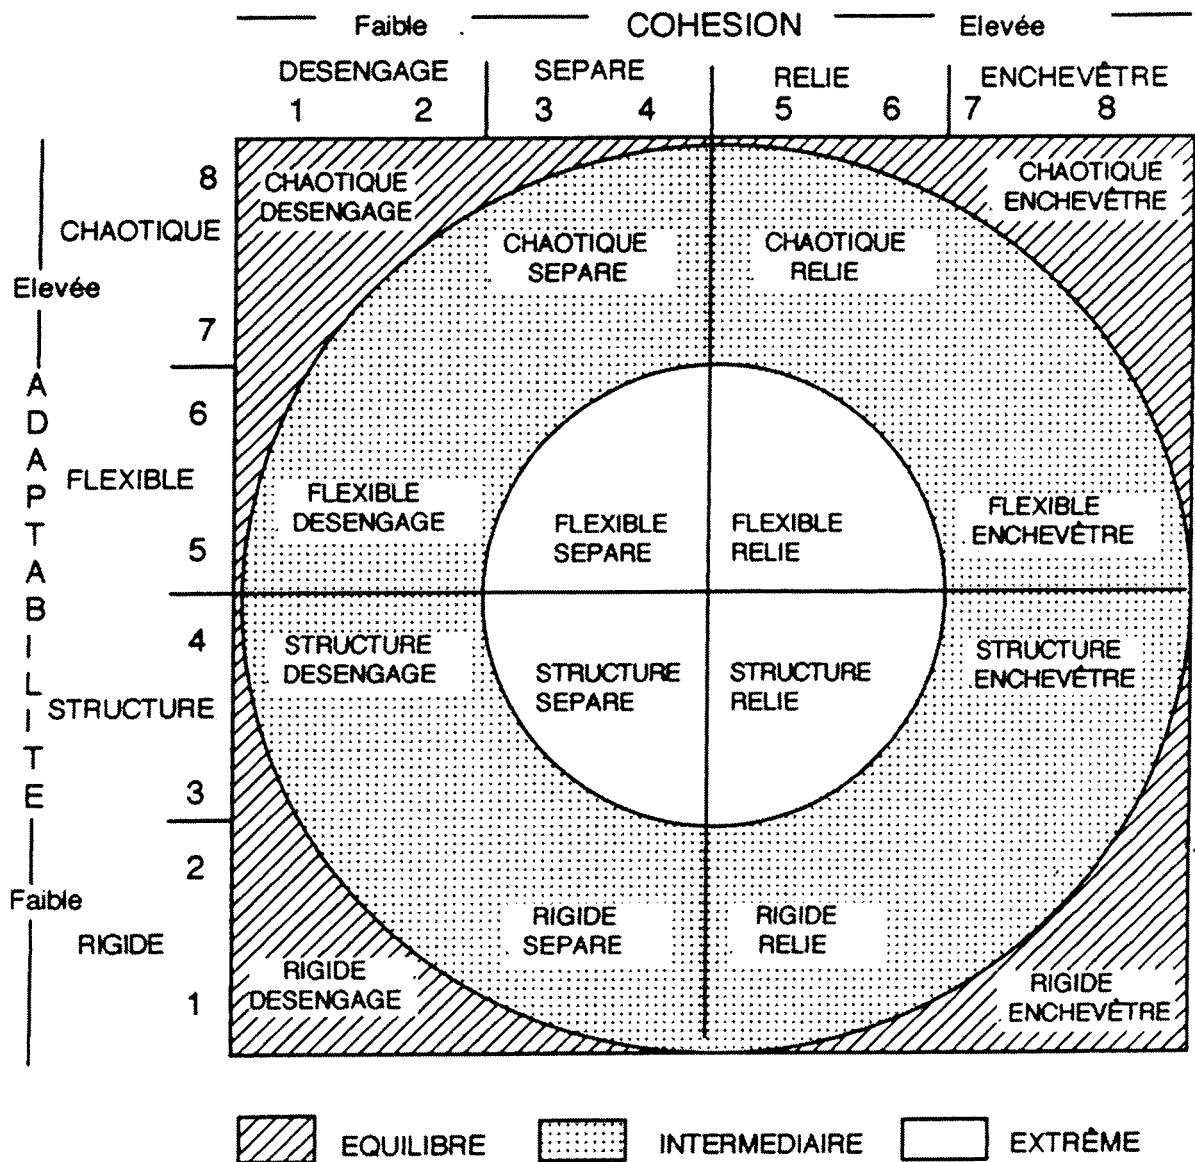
Faible COHESION Elevée

DESENGAGE SEPARE RELIE ENCHEVÊTRE
1 2 3 4 5 6 7 8

8 CHAOTIQUE
Elevée
7
ADAPTABILITE
6 FLEXIBLE
5
4
STRUCTURE
3
2
Faible
RIGIDE
1

CHAOTIQUE DESENGAGE
CHAOTIQUE SEPARE
CHAOTIQUE RELIE
CHAOTIQUE ENCHEVÊTRE
FLEXIBLE DESENGAGE
FLEXIBLE SEPARE
FLEXIBLE RELIE
FLEXIBLE ENCHEVÊTRE
STRUCTURE DESENGAGE
STRUCTURE SEPARE
STRUCTURE RELIE
STRUCTURE ENCHEVÊTRE
RIGIDE SEPARE
RIGIDE RELIE
RIGIDE DESENGAGE
RIGIDE ENCHEVÊTRE

EQUILIBRE INTERMEDIAIRE EXTRÊME